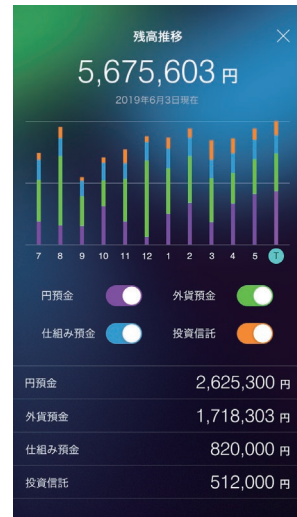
残高推移

5,675,603 円

2019年6月3日現在

7 8 9 10 11 12 1 2 3 4 5 T

円預金

外貨預金

仕組み預金

投資信託

| 円預金 | 2,625,300 円 |
|---|---|
| 外貨預金 | 1,718,303 円 |
| 仕組み預金 | 820,000 円 |
| 投資信託 | 512,000 円 |